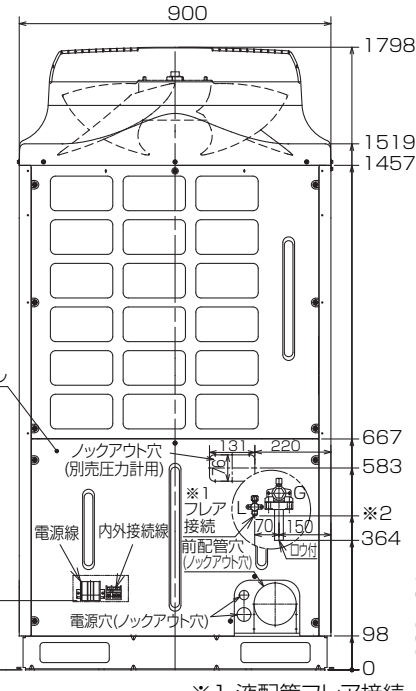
900

1798

1519

1457

667

583

364

98

0

ノックアウト穴
(別売圧力計用)

131

220

16

※1
フレア
接続

L

G

※2

70

150

ロウ付

前配管穴
(ノックアウト穴)

電源線

内外接続線

電源穴(ノックアウト穴)

※1 液配管フレア接続